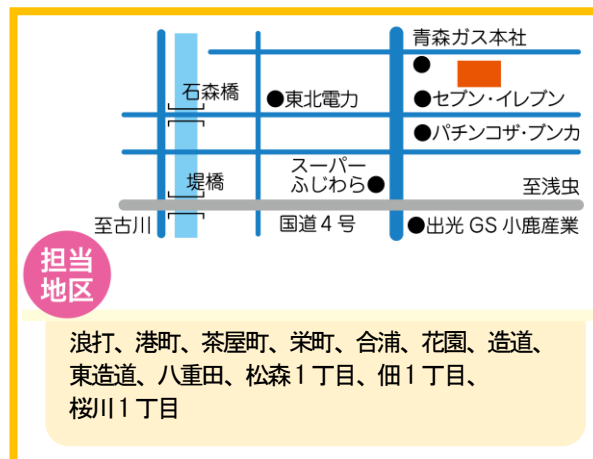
青森ガス本社

石森橋

●東北電力

●セブン・イレブン

●パチンコザ・ブンカ

スーパー
ふじわら●

堤橋

至浅虫

至古川

国道４号

●出光 GS 小鹿産業

担当
地区

浪打、港町、茶屋町、栄町、合浦、花園、造道、東造道、八重田、松森１丁目、佃１丁目、桜川１丁目